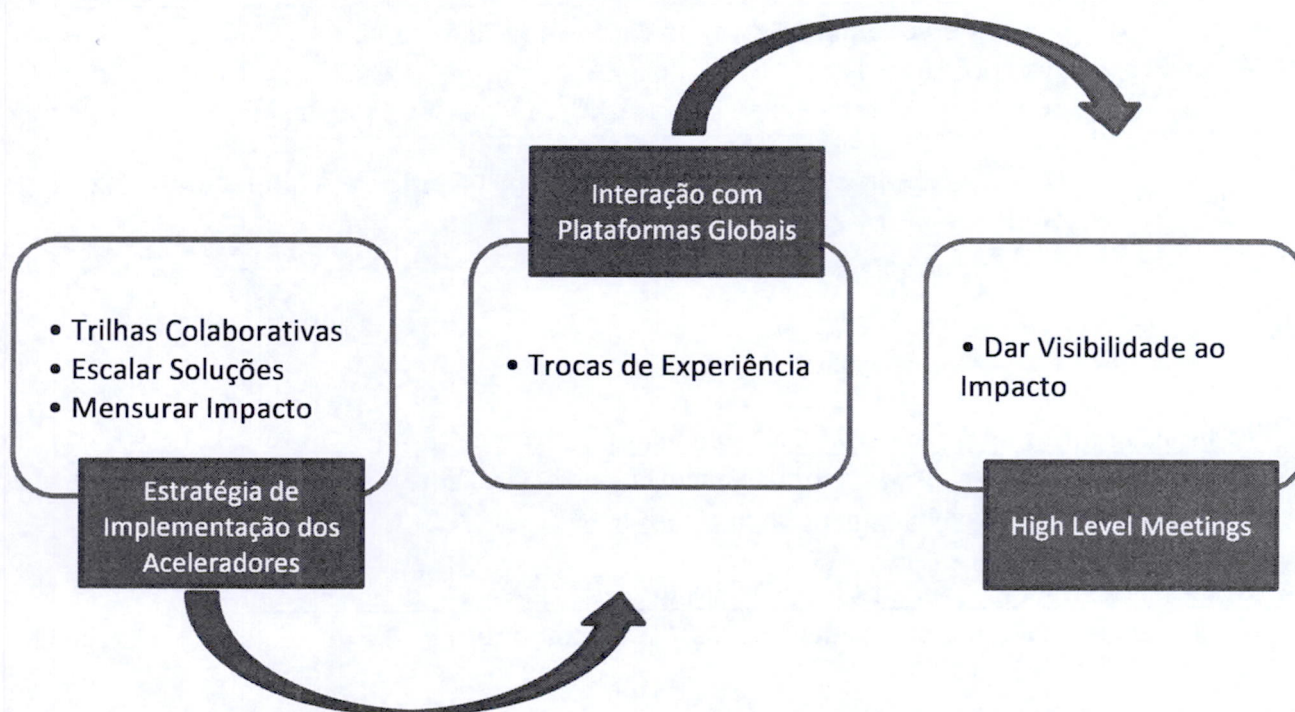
Interação com Plataformas Globais

• Trilhas Colaborativas
• Escalar Soluções
• Mensurar Impacto

Estratégia de Implementação dos Aceleradores

• Trocas de Experiência

• Dar Visibilidade ao Impacto

High Level Meetings